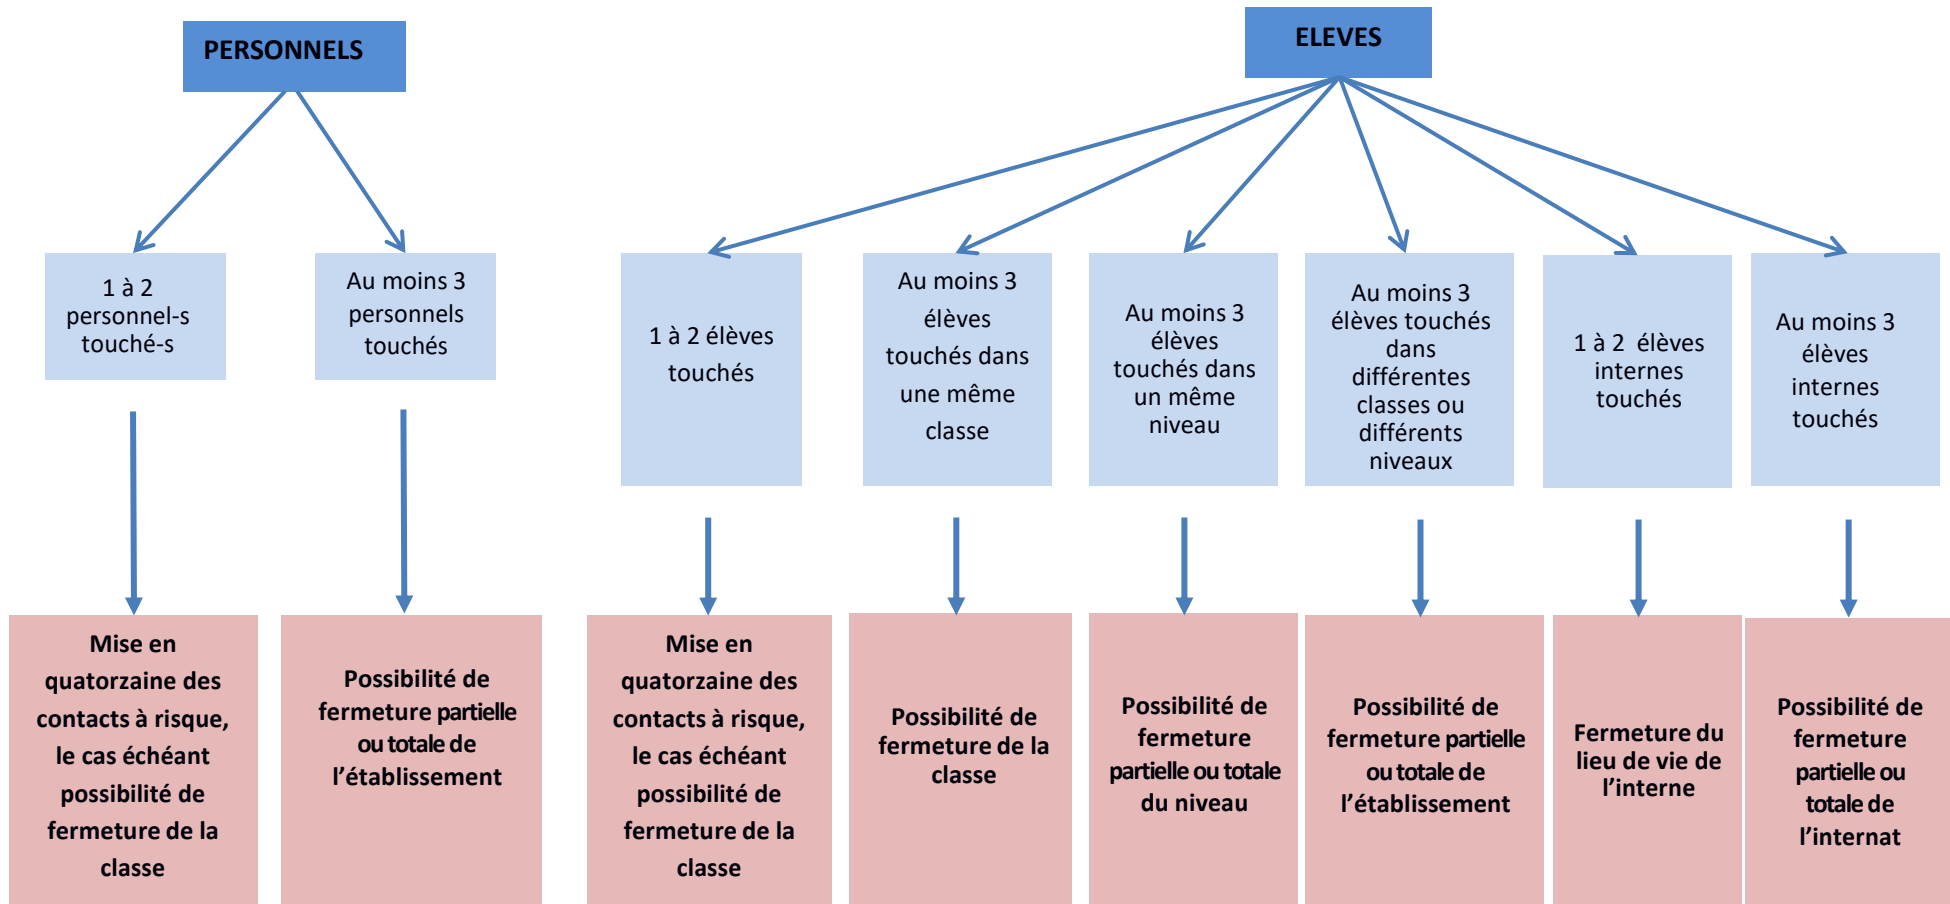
PERSONNELS

ELEVES

1 à 2 personnel-s touché-s

Au moins 3 personnels touchés

1 à 2 élèves touchés

Au moins 3 élèves touchés dans une même classe

Au moins 3 élèves touchés dans un même niveau

Au moins 3 élèves touchés dans différentes classes ou différents niveaux

1 à 2 élèves internes touchés

Au moins 3 élèves internes touchés

Mise en quatorzaine des contacts à risque, le cas échéant possibilité de fermeture de la classe

Possibilité de fermeture partielle ou totale de l'établissement

Mise en quatorzaine des contacts à risque, le cas échéant possibilité de fermeture de la classe

Possibilité de fermeture de la classe

Possibilité de fermeture partielle ou totale du niveau

Possibilité de fermeture partielle ou totale de l'établissement

Fermeture du lieu de vie de l'interne

Possibilité de fermeture partielle ou totale de l'internat